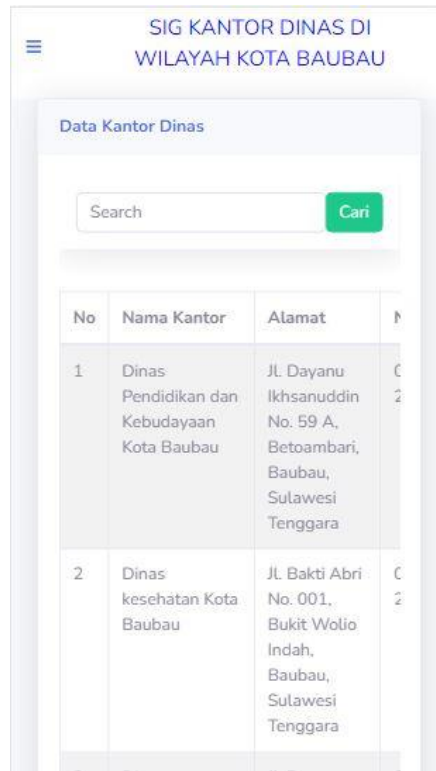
≡ SIG KANTOR DINAS DI WILAYAH KOTA BAUBAU

Data Kantor Dinas

Search Cari

| No | Nama Kantor | Alamat | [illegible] |
|---|---|---|---|
| 1 | Dinas Pendidikan dan Kebudayaan Kota Baubau | Jl. Dayanu Ikhsanuddin No. 59 A, Betoambari, Baubau, Sulawesi Tenggara | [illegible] |
| 2 | Dinas kesehatan Kota Baubau | Jl. Bakti Abri No. 001, Bukit Wolio Indah, Baubau, Sulawesi Tenggara | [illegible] |